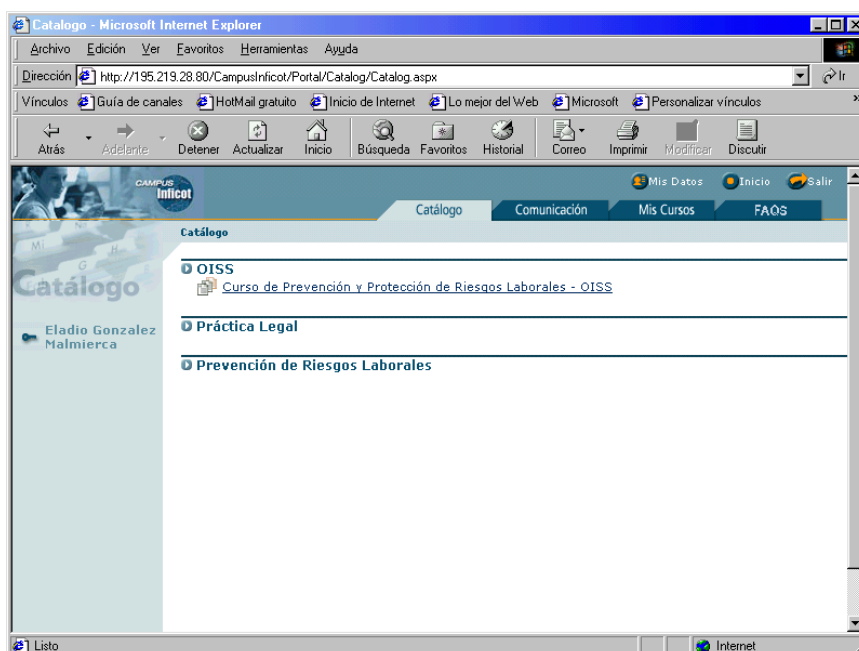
Catalogo - Microsoft Internet Explorer

Archivo Edición Ver Favoritos Herramientas Ayuda

Dirección http://195.219.28.80/CampusInficot/Portal/Catalog/Catalog.aspx

Ir

Vínculos Guía de canales HotMail gratuito Inicio de Internet Lo mejor del Web Microsoft Personalizar vínculos

Atrás Adelante Detener Actualizar Inicio Búsqueda Favoritos Historial Correo Imprimir Modificar Discutir

CAMPUS Inficot

Mis Datos Inicio Salir

Catálogo Comunicación Mis Cursos FAQS

Catálogo

Catálogo

Eladio Gonzalez Malmierca

OISS

Curso de Prevención y Protección de Riesgos Laborales - OISS

Práctica Legal

Prevención de Riesgos Laborales

Listo

Internet